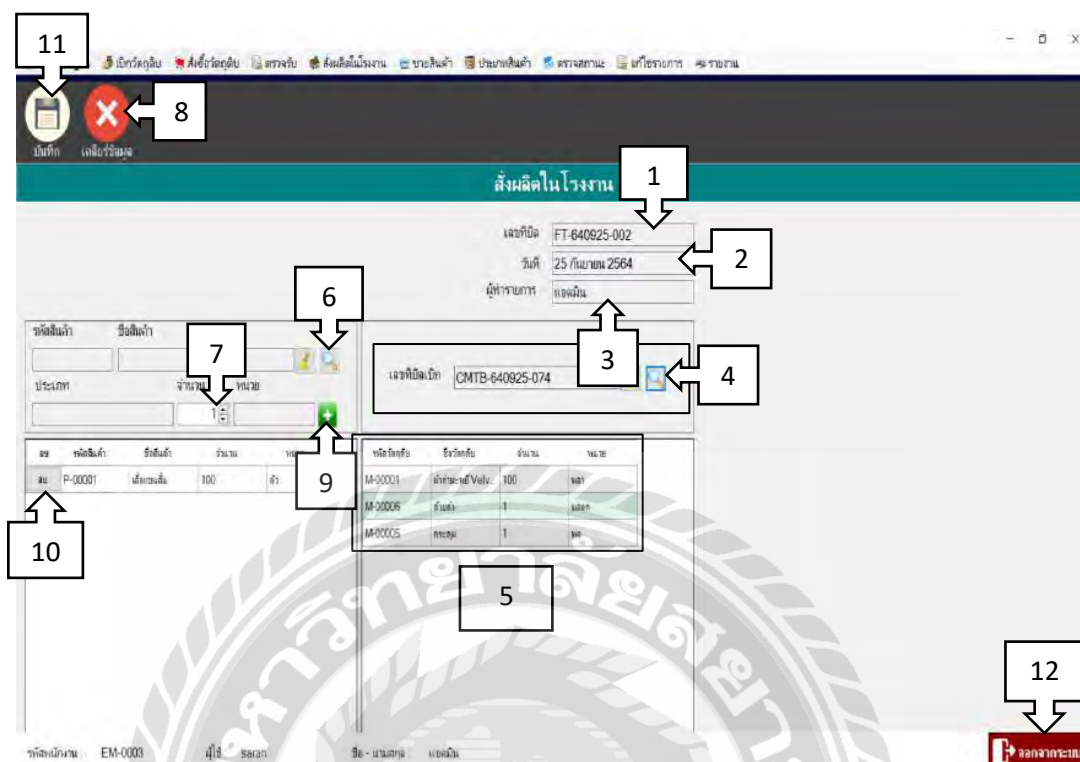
11

เบิกวัตถุดิบ สั่งซื้อวัตถุดิบ ตรวจรับ สั่งผลิตในโรงงาน ขายสินค้า ประเภทสินค้า ตรวจสถานะ แก้ไขรายการ รายงาน

8

บันทึก เคลียร์ข้อมูล

สั่งผลิตในโรงงาน

1

เลขที่บิล FT-640925-002

วันที่ 25 กันยายน 2564

2

ผู้ทำรายการ แอดมิน

6

รหัสสินค้า ชื่อสินค้า

7

ประเภท จำนวน หน่วย

1

3

เลขที่บิลเบิก CMTB-640925-074

4

9

| ลบ | รหัสสินค้า | ชื่อสินค้า | จำนวน | หน่วย |
|---|---|---|---|---|
| ลบ | P-00001 | เสื้อแขนสั้น | 100 | ตัว |

| รหัสวัตถุดิบ | ชื่อวัตถุดิบ | จำนวน | หน่วย |
|---|---|---|---|
| M-00001 | ผ้ากำมะหยี่ Velv... | 100 | หลา |
| M-00006 | ด้ายแดง | 1 | หลอด |
| M-00005 | กระดุม | 1 | ถุง |

10

5

12

รหัสพนักงาน EM-0003 ผู้ใช้ saran ชื่อ - นามสกุล แอดมิน

ออกจากระบบ